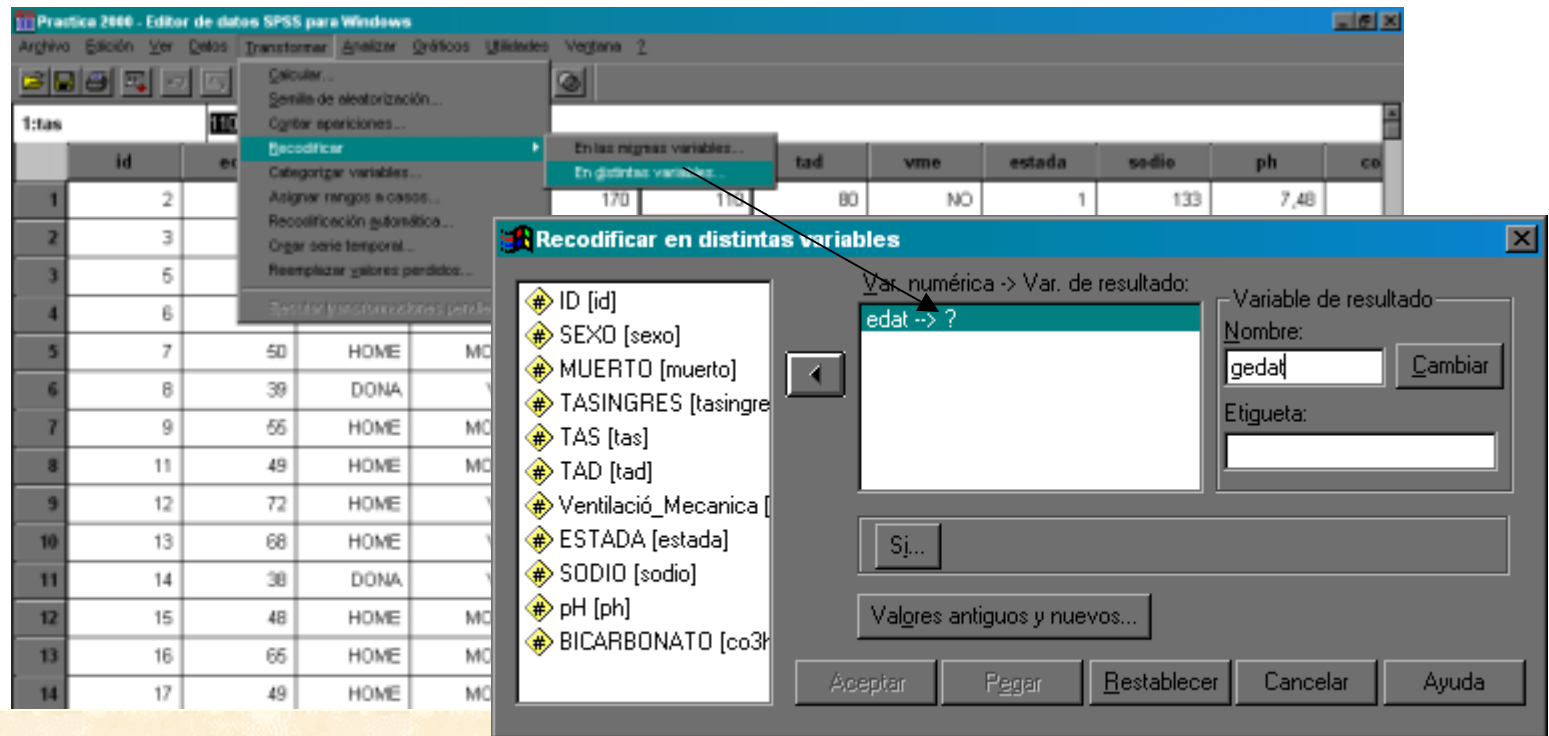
Practica 2000 - Editor de datos SPSS para Windows

Archivo Edición Ver Datos Transformar Analizar Gráficos Utilidades Ventana ?

1:tas

Calcular...
Semilla de aleatorización...
Contar apariciones...
Recodificar
Categorizar variables...
Asignar rangos a casos...
Recodificación automática...
Crear serie temporal...
Reemplazar valores perdidos...
Ejecutar transformaciones pendientes

En las mismas variables...
En distintas variables...

| | id | ed | | | tad | vme | estada | sodio | ph | co |
|---|---|---|---|---|---|---|---|---|---|---|
| 1 | 2 | | | 170 | 110 | 80 | NO | 1 | 133 | 7,48 |
| 2 | 3 | | | | | | | | | |
| 3 | 5 | | | | | | | | | |
| 4 | 6 | | | | | | | | | |
| 5 | 7 | 50 | HOME | MO | | | | | | |
| 6 | 8 | 39 | DONA | | | | | | | |
| 7 | 9 | 55 | HOME | MO | | | | | | |
| 8 | 11 | 49 | HOME | MO | | | | | | |
| 9 | 12 | 72 | HOME | | | | | | | |
| 10 | 13 | 68 | HOME | | | | | | | |
| 11 | 14 | 38 | DONA | | | | | | | |
| 12 | 15 | 48 | HOME | MO | | | | | | |
| 13 | 16 | 65 | HOME | MO | | | | | | |
| 14 | 17 | 49 | HOME | MO | | | | | | |

Recodificar en distintas variables

ID [id]
SEXO [sexo]
MUERTO [muerto]
TASINGRES [tasingre
TAS [tas]
TAD [tad]
Ventilació_Mecanica [
ESTADA [estada]
SODIO [sodio]
pH [ph]
BICARBONATO [co3h

Var. numérica -> Var. de resultado:
edat --> ?

Variable de resultado
Nombre:
gedat
Cambiar
Etiqueta:

Si...

Valores antiguos y nuevos...

Aceptar Pegar Restablecer Cancelar Ayuda